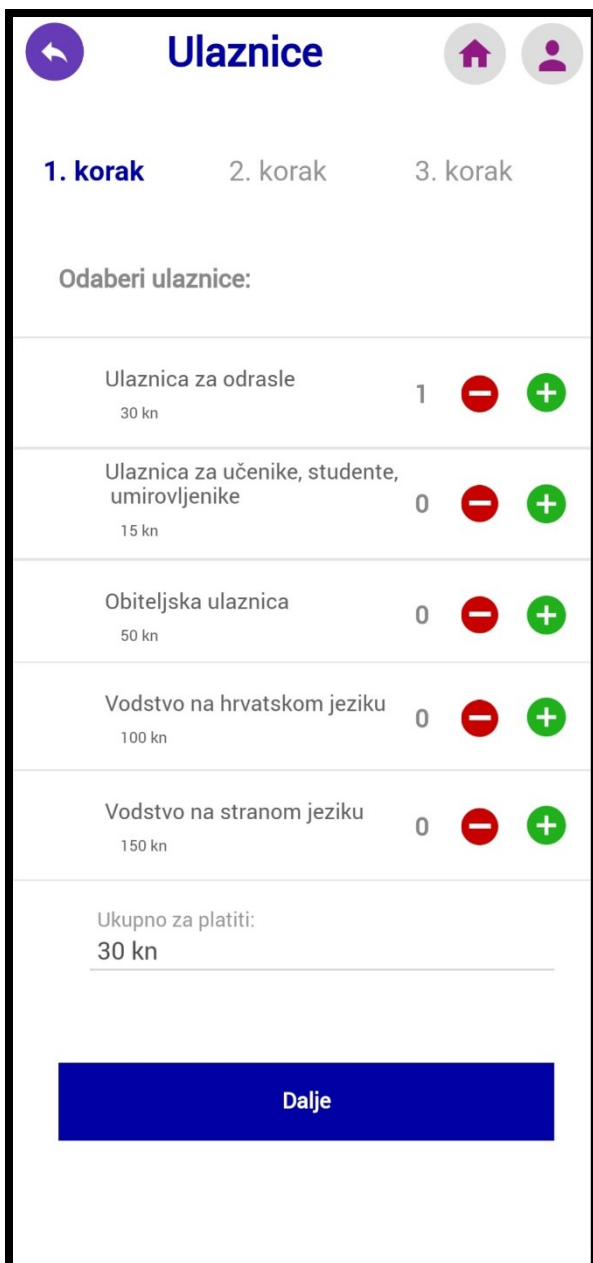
Ulaznice

1. korak 2. korak 3. korak

Odaberi ulaznice:

Ulaznica za odrasle
30 kn
1

Ulaznica za učenike, studente, umirovljenike
15 kn
0

Obiteljska ulaznica
50 kn
0

Vodstvo na hrvatskom jeziku
100 kn
0

Vodstvo na stranom jeziku
150 kn
0

Ukupno za platiti:
30 kn

Dalje